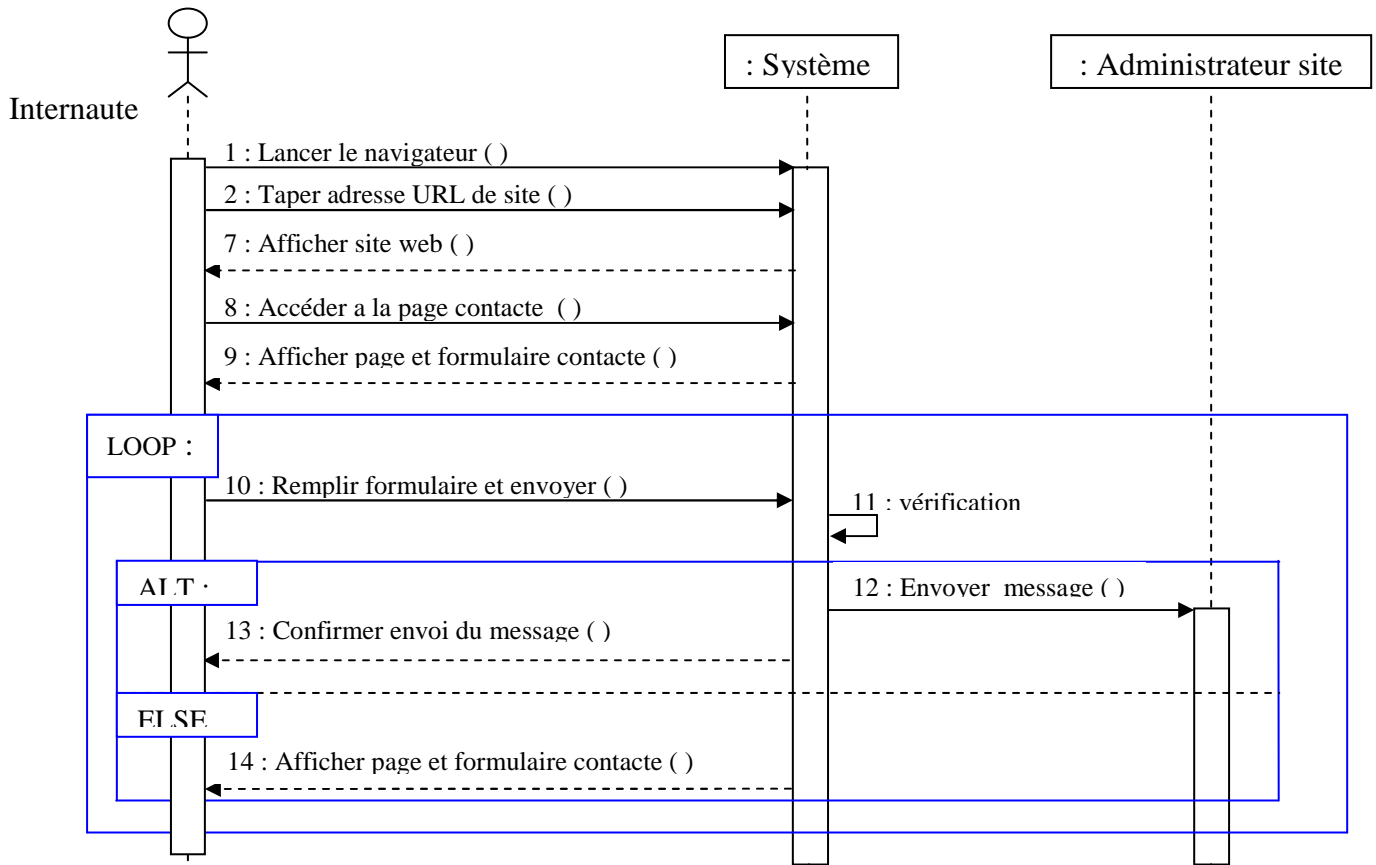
: Système

: Administrateur site

Internaute

1 : Lancer le navigateur ( )

2 : Taper adresse URL de site ( )

7 : Afficher site web ( )

8 : Accéder a la page contacte ( )

9 : Afficher page et formulaire contacte ( )

LOOP :

10 : Remplir formulaire et envoyer ( )

11 : vérification

ALT :

12 : Envoyer message ( )

13 : Confirmer envoi du message ( )

ELSE

14 : Afficher page et formulaire contacte ( )